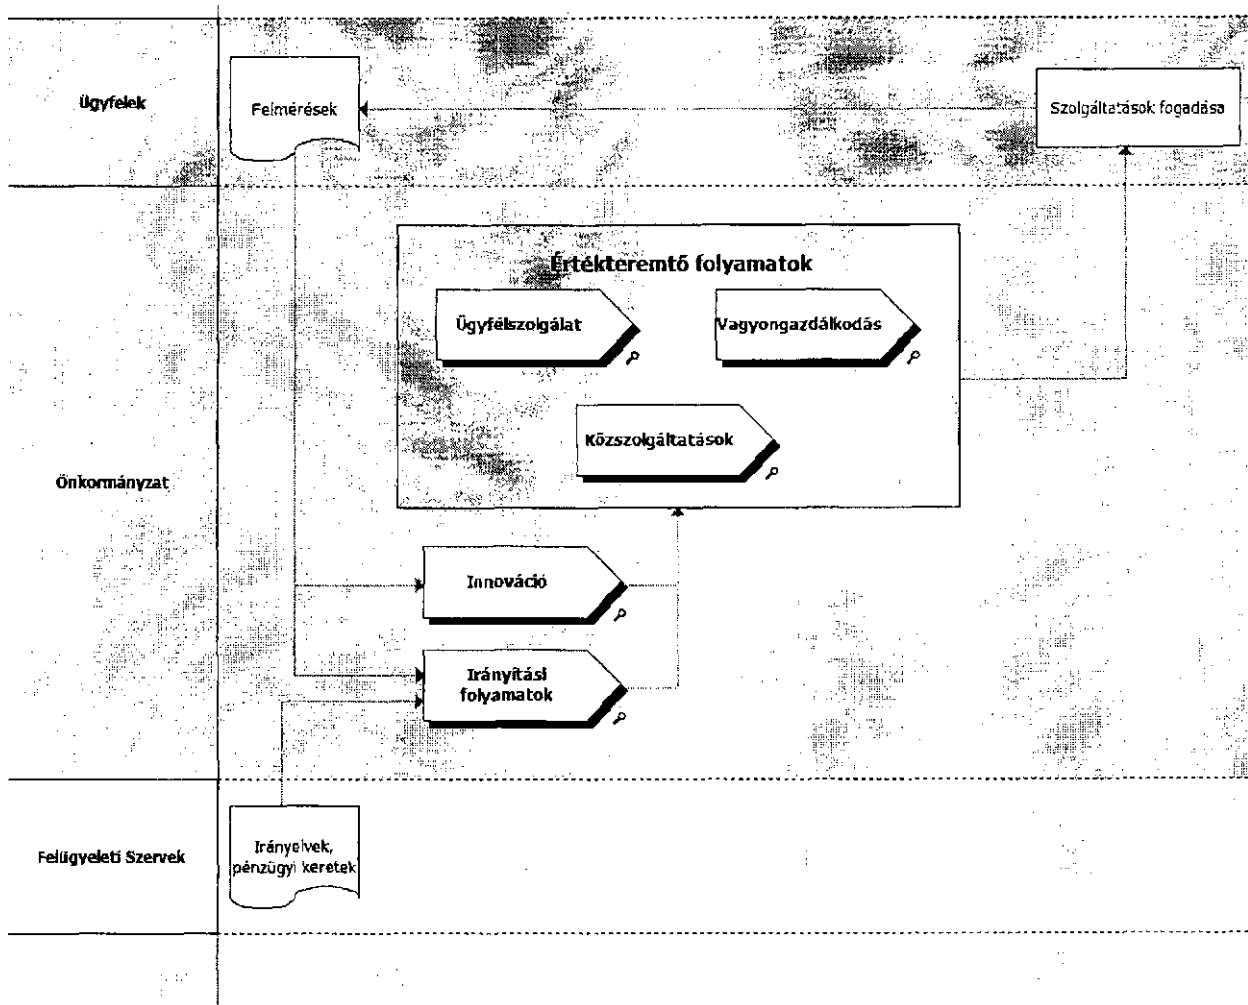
Ügyfelek

Felmérések

Szolgáltatások fogadása

Önkormányzat

Értékteremtő folyamatok

Ügyfélszolgálat

Vagyongazdálkodás

Közszolgáltatások

Innováció

Irányítási folyamatok

Felügyeleti Szervek

Irányelvek, pénzügyi keretek